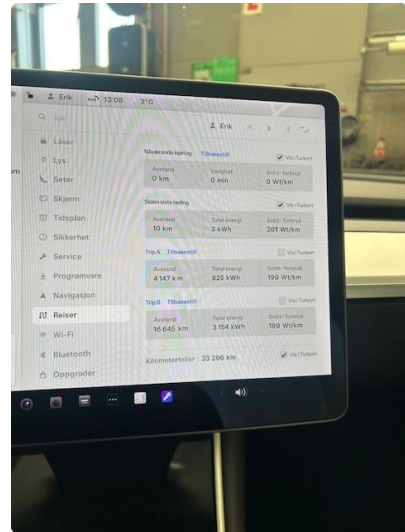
Erik 13:08 3°C

Søk

Erik

Låser
Lys
Seter
Skjerm
Tidsplan
Sikkerhet
Service
Programvare
Navigasjon
Reiser
Wi-Fi
Bluetooth
Oppgrader

Nåværende kjøring Tilbakestill
Vis i Turkort
Avstand 0 km
Varighet 0 min
Snitt - forbruk 0 Wt/km

Siden siste lading
Vis i Turkort
Avstand 10 km
Total energi 3 kWh
Snitt - forbruk 261 Wt/km

Trip A Tilbakestill
Vis i Turkort
Avstand 4 147 km
Total energi 825 kWh
Snitt - forbruk 199 Wt/km

Trip B Tilbakestill
Vis i Turkort
Avstand 16 645 km
Total energi 3 154 kWh
Snitt - forbruk 189 Wt/km

Kilometerteller : 33 296 km
Vis i Turkort